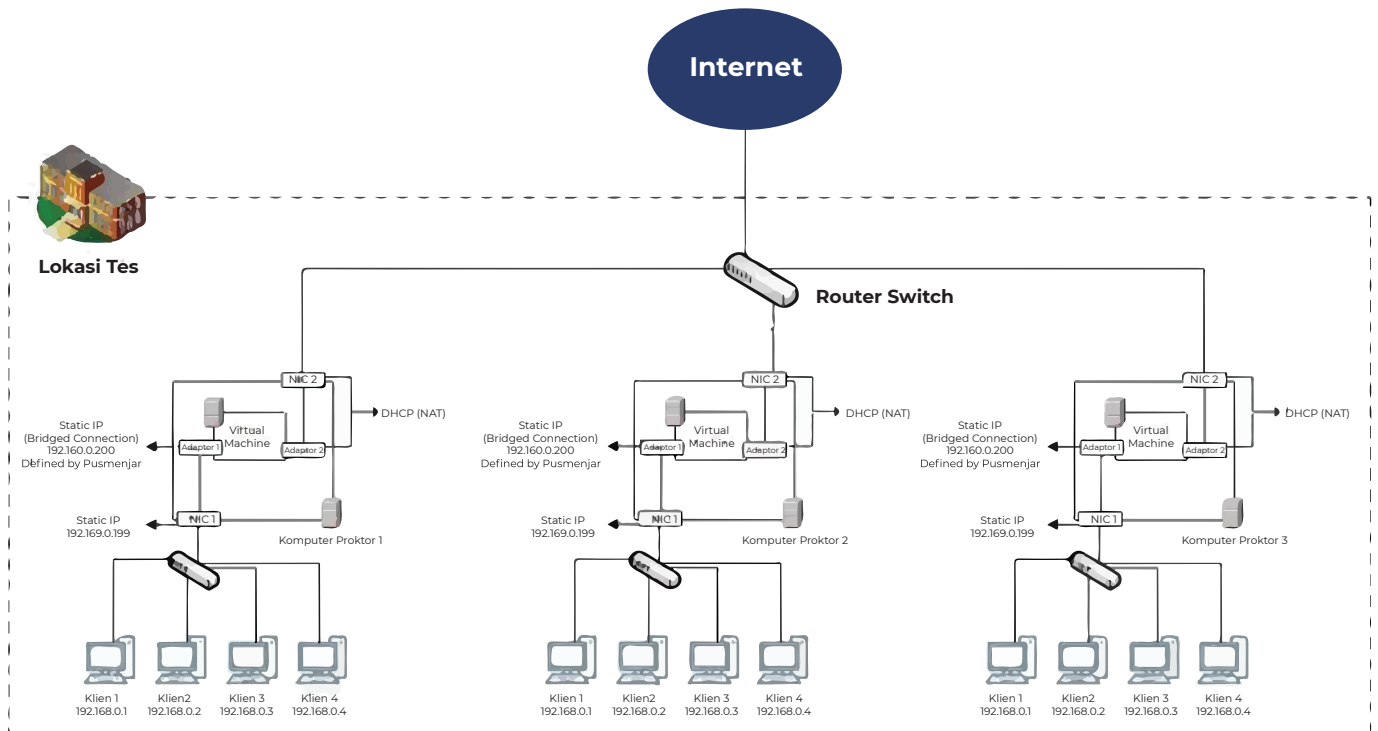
Internet

Lokasi Tes

Router Switch

NIC 2
DHCP (NAT)
Static IP
(Bridged Connection)
192.160.0.200
Defined by Pusmenjar
Adaptor 1
Virtual Machine
Adaptor 2
Static IP
192.169.0.199
NIC 1
Komputer Proktor 1
Klien 1
192.168.0.1
Klien2
192.168.0.2
Klien 3
192.168.0.3
Klien 4
192.168.0.4

NIC 2
DHCP (NAT)
Static IP
(Bridged Connection)
192.160.0.200
Defined by Pusmenjar
Adaptor 1
Virtual Machine
Adaptor 2
Static IP
192.169.0.199
NIC 1
Komputer Proktor 2
Klien 1
192.168.0.1
Klien2
192.168.0.2
Klien 3
192.168.0.3
Klien 4
192.168.0.4

NIC 2
DHCP (NAT)
Static IP
(Bridged Connection)
192.160.0.200
Defined by Pusmenjar
Adaptor 1
Virtual Machine
Adaptor 2
Static IP
192.169.0.199
NIC 1
Komputer Proktor 3
Klien 1
192.168.0.1
Klien2
192.168.0.2
Klien 3
192.168.0.3
Klien 4
192.168.0.4